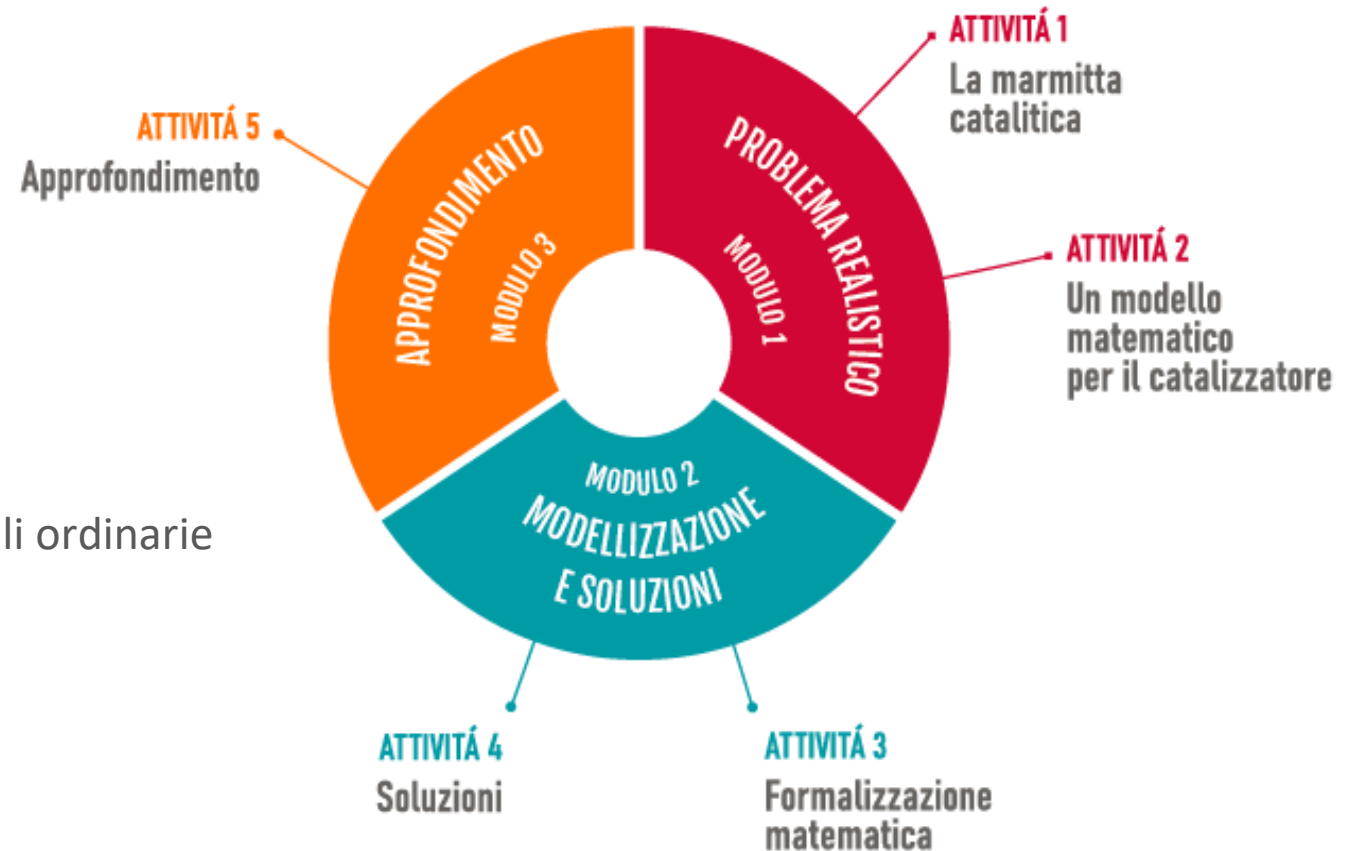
ATTIVITÁ 1
La marmitta catalitica

ATTIVITÁ 5
Approfondimento

PROBLEMA REALISTICO
MODULO 1

APPROFONDIMENTO
MODULO 3

ATTIVITÁ 2
Un modello matematico per il catalizzatore

MODULO 2
MODELLIZZAZIONE E SOLUZIONI

li ordinarie

ATTIVITÁ 4
Soluzioni

ATTIVITÁ 3
Formalizzazione matematica